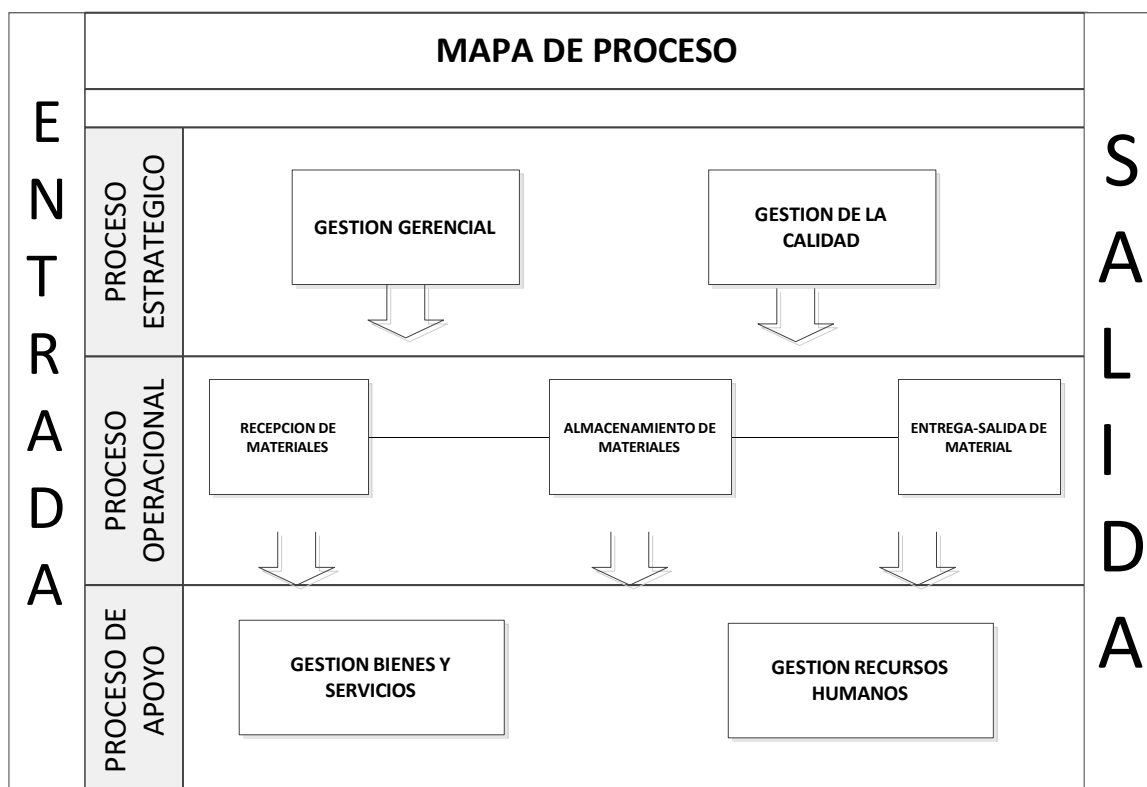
MAPA DE PROCESO

ENTRADA

PROCESO ESTRATEGICO

GESTION GERENCIAL

GESTION DE LA CALIDAD

PROCESO OPERACIONAL

RECEPCION DE MATERIALES

ALMACENAMIENTO DE MATERIALES

ENTREGA-SALIDA DE MATERIAL

PROCESO DE APOYO

GESTION BIENES Y SERVICIOS

GESTION RECURSOS HUMANOS

SALIDA